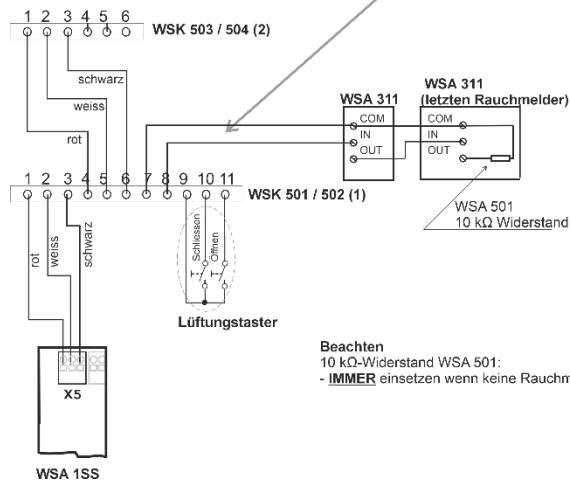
1 2 3 4 5 6
WSK 503 / 504 (2)

schwarz
weiss
rot

WSA 311
WSA 311
(letzten Rauchmelder)
COM
IN
OUT
COM
IN
OUT

1 2 3 4 5 6 7 8 9 10 11
WSK 501 / 502 (1)

rot
weiss
schwarz

Schliessen
Öffnen

WSA 501
10 kΩ Widerstand

Lüftungstaster

X5

WSA 1SS

Beachten
10 kΩ-Widerstand WSA 501:
- IMMER einsetzen wenn keine Rauchm